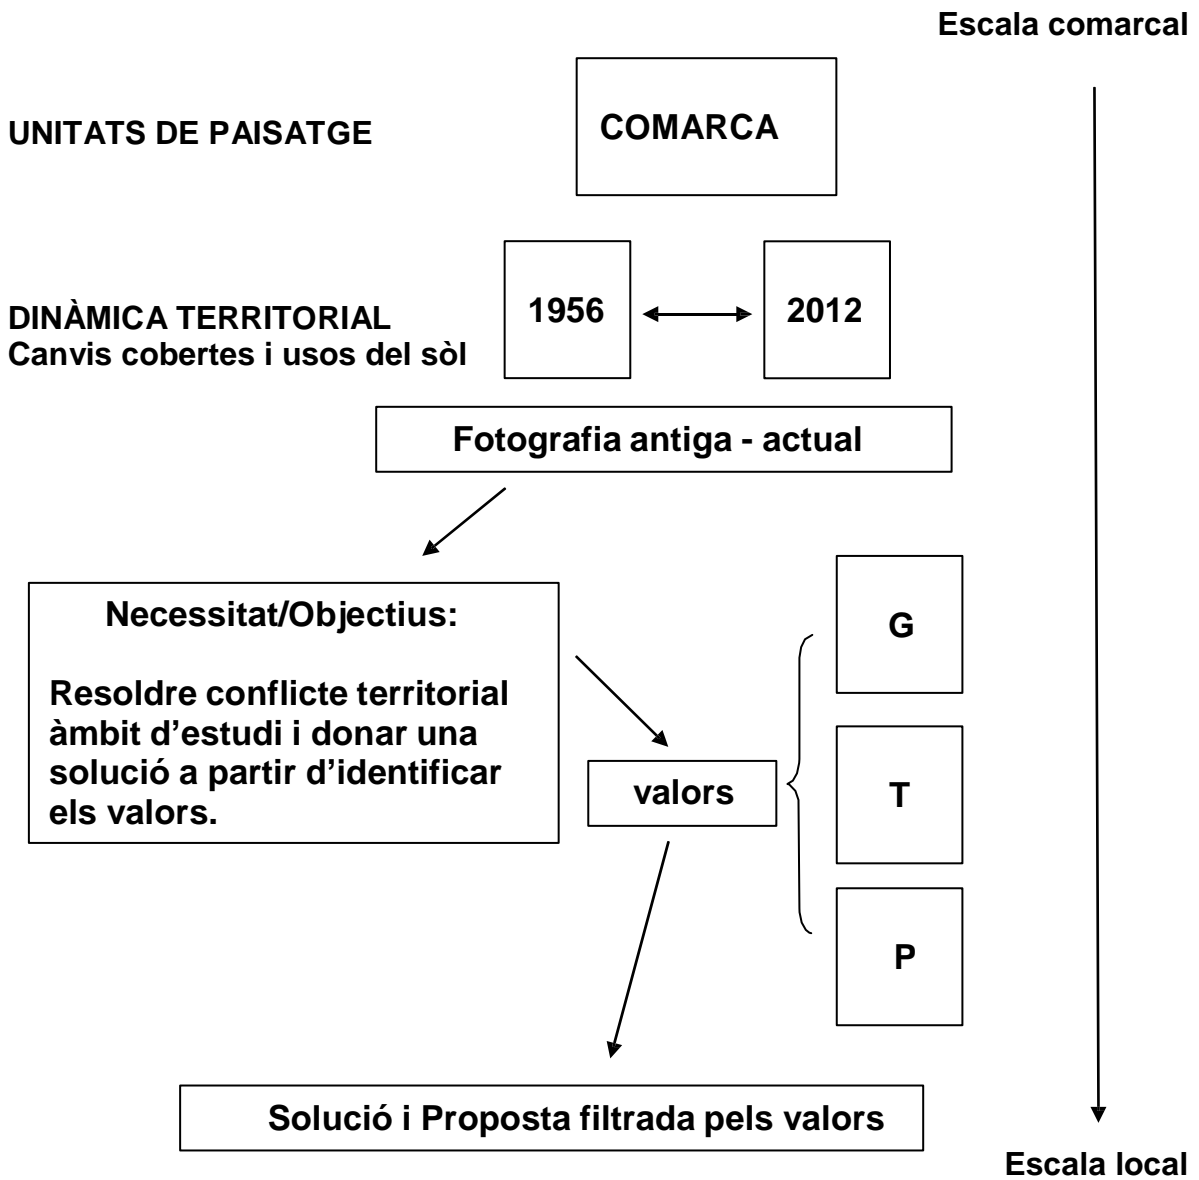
Escala comarcal

UNITATS DE PAISATGE

COMARCA

DINÀMICA TERRITORIAL
Canvis cobertes i usos del sòl

1956

2012

Fotografia antiga - actual

Necessitat/Objectius:

Resoldre conflicte territorial àmbit d'estudi i donar una solució a partir d'identificar els valors.

valors

G

T

P

Solució i Proposta filtrada pels valors

Escala local